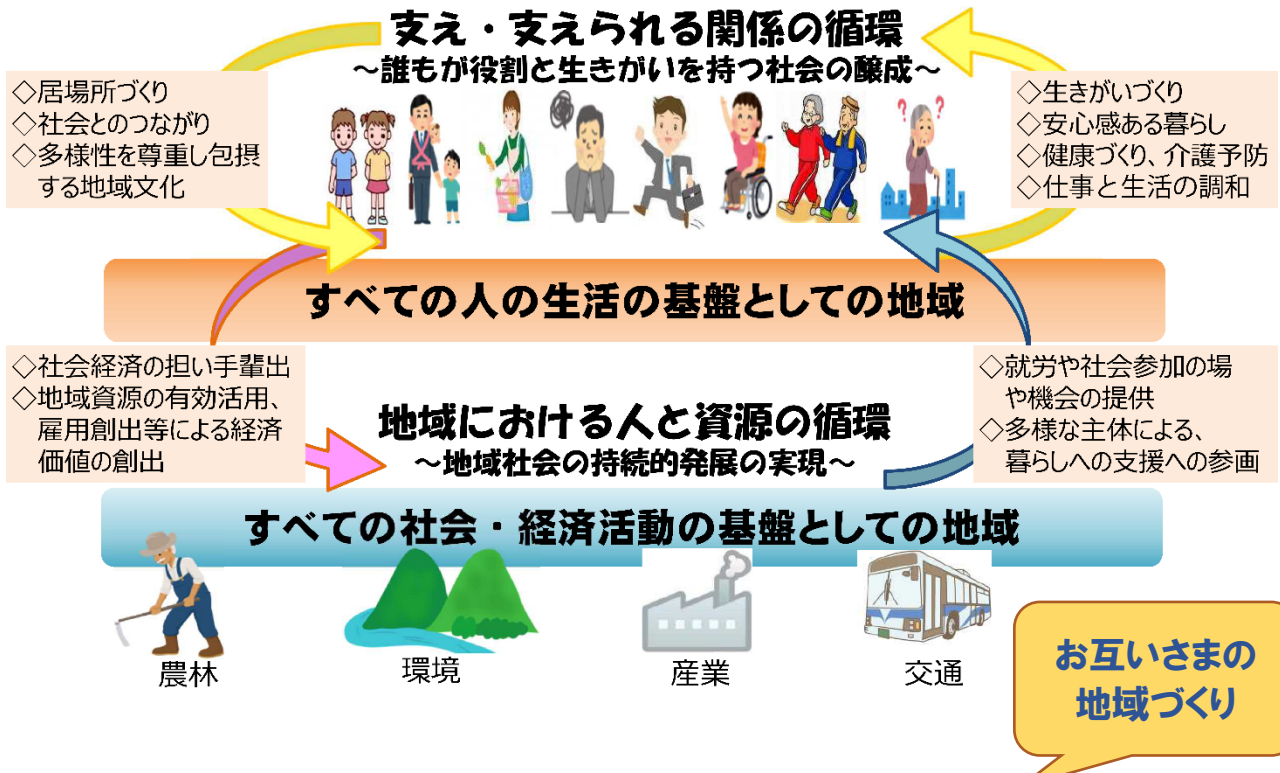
支え・支えられる関係の循環
～誰もが役割と生きがいを持つ社会の醸成～

◇居場所づくり
◇社会とのつながり
◇多様性を尊重し包摂する地域文化

◇生きがいづくり
◇安心感ある暮らし
◇健康づくり、介護予防
◇仕事と生活の調和

すべての人の生活の基盤としての地域

◇社会経済の担い手輩出
◇地域資源の有効活用、雇用創出等による経済価値の創出

地域における人と資源の循環
～地域社会の持続的発展の実現～

◇就労や社会参加の場や機会の提供
◇多様な主体による、暮らしへの支援への参画

すべての社会・経済活動の基盤としての地域

農林

環境

産業

交通

お互いさまの地域づくり